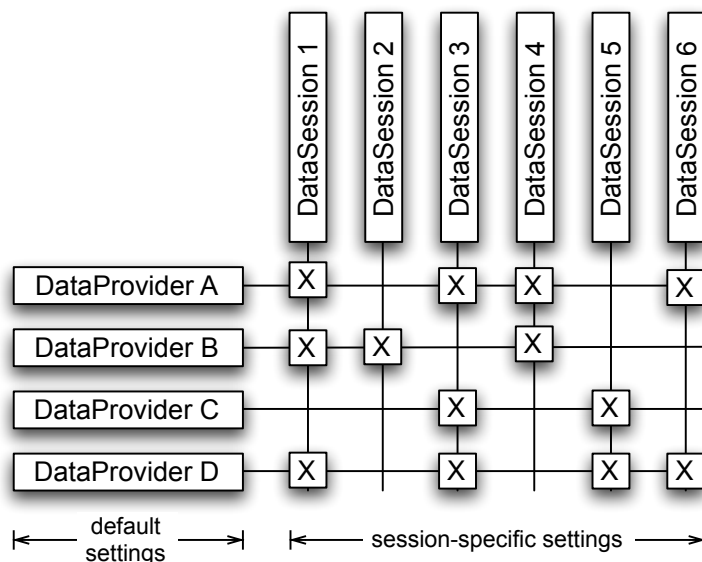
DataSession 1
DataSession 2
DataSession 3
DataSession 4
DataSession 5
DataSession 6

| | DataSession 1 | DataSession 2 | DataSession 3 | DataSession 4 | DataSession 5 | DataSession 6 |
|---|---|---|---|---|---|---|
| DataProvider A | X | | X | X | | X |
| DataProvider B | X | X | | X | | |
| DataProvider C | | | X | | X | |
| DataProvider D | X | | X | | X | X |

default settings
session-specific settings